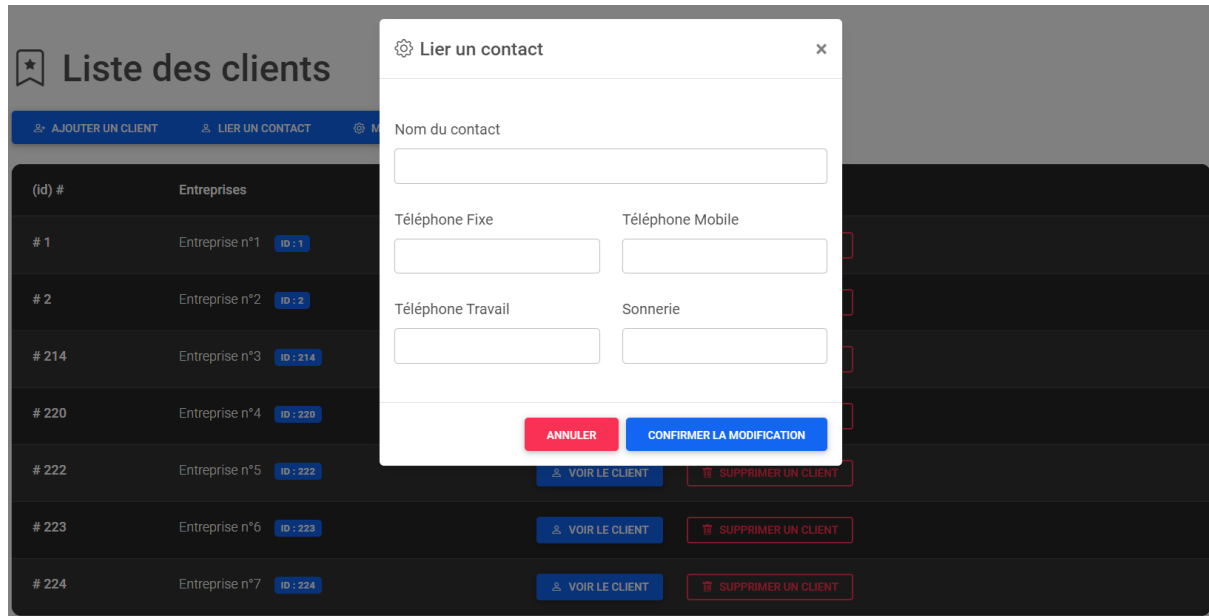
Liste des clients

AJOUTER UN CLIENT LIER UN CONTACT M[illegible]

| (id) # | Entreprises | | |
|---|---|---|---|
| # 1 | Entreprise n°1 ID : 1 | | |
| # 2 | Entreprise n°2 ID : 2 | | |
| # 214 | Entreprise n°3 ID : 214 | | |
| # 220 | Entreprise n°4 ID : 220 | | |
| # 222 | Entreprise n°5 ID : 222 | VOIR LE CLIENT | SUPPRIMER UN CLIENT |
| # 223 | Entreprise n°6 ID : 223 | VOIR LE CLIENT | SUPPRIMER UN CLIENT |
| # 224 | Entreprise n°7 ID : 224 | VOIR LE CLIENT | SUPPRIMER UN CLIENT |

Lier un contact ×

Nom du contact

Téléphone Fixe

Téléphone Mobile

Téléphone Travail

Sonnerie

ANNULER CONFIRMER LA MODIFICATION